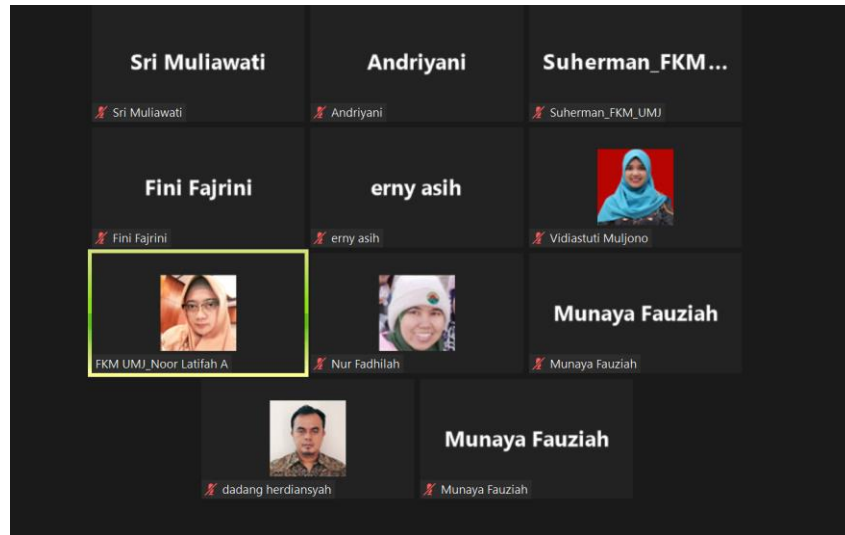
Sri Muliawati

Sri Muliawati

Andriyani

Andriyani

Suherman_FKM...

Suherman_FKM_UMJ

Fini Fajrini

Fini Fajrini

erny asih

erny asih

Vidiastuti Muljono

FKM UMJ_Noor Latifah A

Nur Fadhilah

Munaya Fauziah

Munaya Fauziah

dadang herdiansyah

Munaya Fauziah

Munaya Fauziah